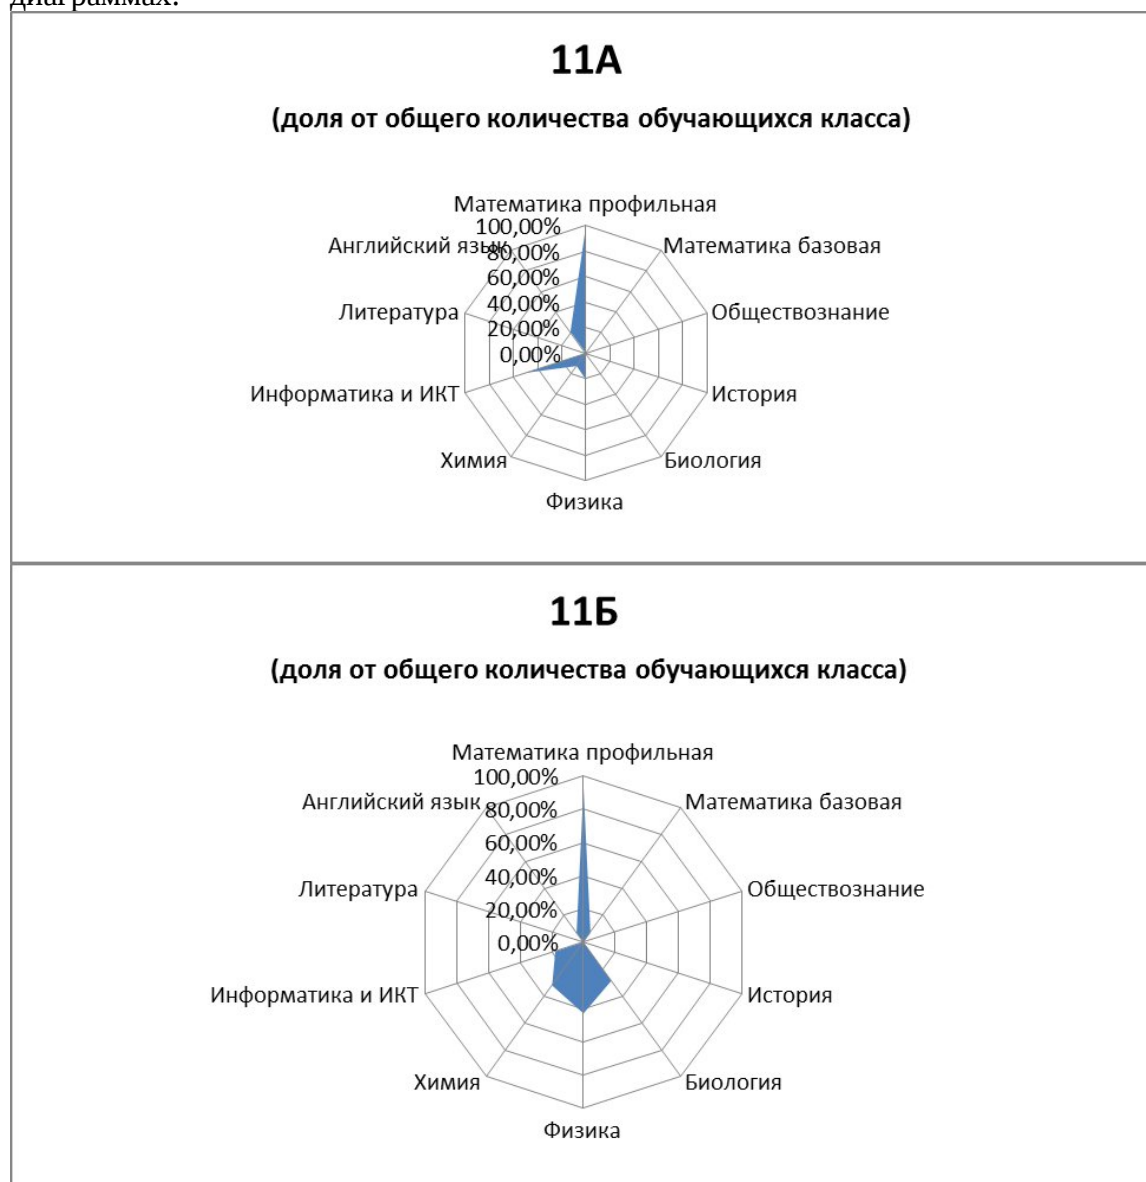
диаграммах.

11А

(доля от общего количества обучающихся класса)

Математика профильная
100,00%
80,00%
60,00%
40,00%
20,00%
0,00%
Математика базовая
Обществознание
История
Биология
Физика
Химия
Информатика и ИКТ
Литература
Английский язык

11Б

(доля от общего количества обучающихся класса)

Математика профильная
100,00%
80,00%
60,00%
40,00%
20,00%
0,00%
Математика базовая
Обществознание
История
Биология
Физика
Химия
Информатика и ИКТ
Литература
Английский язык